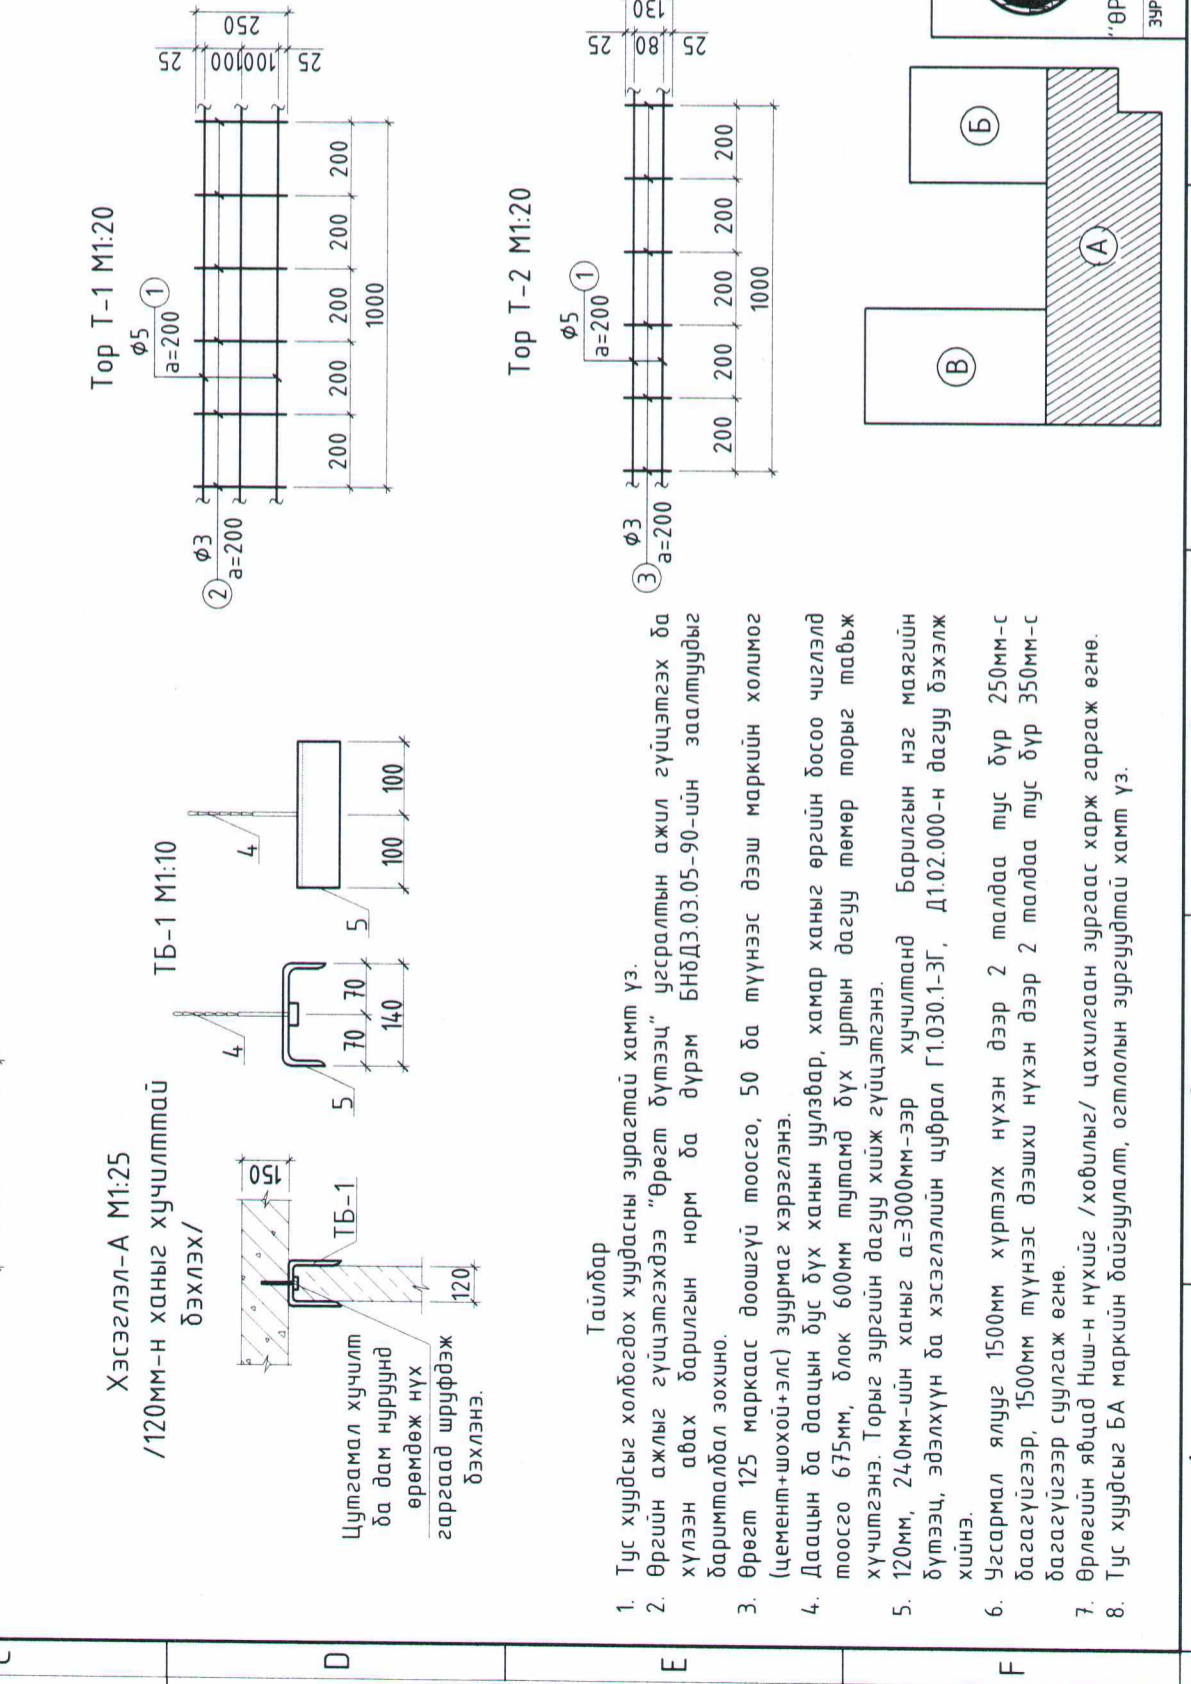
Хэсэглэл-А М1:25
/120мм-н ханыг хучилттай бэхлэх/

150
ТБ-1
120

Цутгамал хучилт ба дам нурууд өрөмдөж нүх гаргаад шурфдэж бэхлэнэ.

ТБ-1 М1:10

4
5
70
70
140
4
5
100
100

Тор Т-1 М1:20
ф5
a=200
1
ф3
a=200
2
200
200
200
200
200
1000
25
100
100
25
250

Тор Т-2 М1:20
ф5
a=200
1
ф3
a=200
3
200
200
200
200
200
1000
25
80
25
130

В
А
Б

Тайлбар
1. Тус хуудсыг холбогдох хуудасны зурагтай хамт үз.
2. Өргийн ажлыг гүйцэтгэхдээ "Өрөгт бүтээц" угсралтын ажил гүйцэтгэх ба хүлээн авах барилгын норм ба дүрэм БНбД3.03.05-90-ийн заалтуудыг баримталбал зохино.
3. Өрөгт 125 маркаас доошгүй тоосго, 50 ба түүнээс дээш маркийн холимог (цемент+шохой+элс) зуурмаг хэрэглэнэ.
4. Даацын ба даацын бус бүх ханын уулзвар, хамар ханыг өргийн босоо чиглэлд тоосго 675мм, блок 600мм тутамд бүх уртын дагуу төмөр торыг тавьж хучитгэнэ. Торыг зургийн дагуу хийж гүйцэтгэнэ.
5. 120мм, 240мм-ийн ханыг а=3000мм-ээр хучилтанд Барилгын нэг маягийн бүтээц, эдэлхүүн ба хэсэглэлийн цуврал Г1.030.1-3Г, Д1.02.000-н дагуу бэхэлж хийнэ.
6. Үгсармал ялууг 1500мм хүртэлх нүхэн дээр 2 талдаа тус бүр 250мм-с багагүйгээр, 1500мм түүнээс дээшхи нүхэн дээр 2 талдаа тус бүр 350мм-с багагүйгээр суулгаж өгнө.
7. Өрлөгийн явцад Нэш-н нүхийг /ховилыг/ цахилгаан зургаас харж гаргаж өгнө.
8. Тус хуудсыг БА маркийн байгуулалт, өгтлолын зурагуудтай хамт үз.

D
E
F
"ӨР
ЗУР